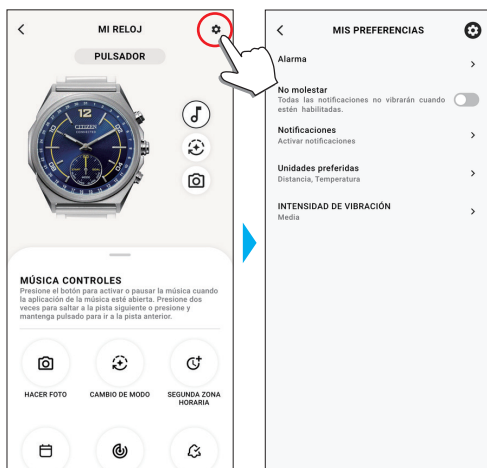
MI RELOJ

PULSADOR

CITIZEN

MÚSICA CONTROLES
Presione el botón para activar o pausar la música cuando la aplicación de la música esté abierta. Presione dos veces para saltar a la pista siguiente o presione y mantenga pulsado para ir a la pista anterior.

HACER FOTO

CAMBIO DE MODO

SEGUNDA ZONA HORARIA

MIS PREFERENCIAS

Alarma

No molestar
Todas las notificaciones no vibrarán cuando estén habilitadas.

Notificaciones
Activar notificaciones

Unidades preferidas
Distancia, Temperatura

INTENSIDAD DE VIBRACIÓN
Media